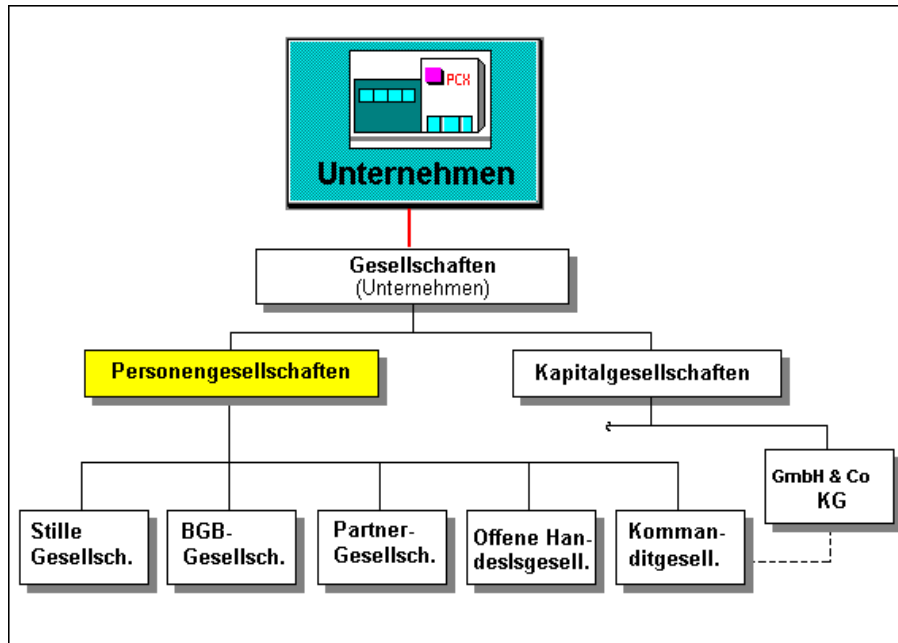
PCX

Unternehmen

Gesellschaften
(Unternehmen)

Personengesellschaften

Kapitalgesellschaften

GmbH & Co KG

Stille Gesellsch.

BGB-Gesellsch.

Partner-Gesellsch.

Offene Handeslsgesell.

Kommanditgesell.